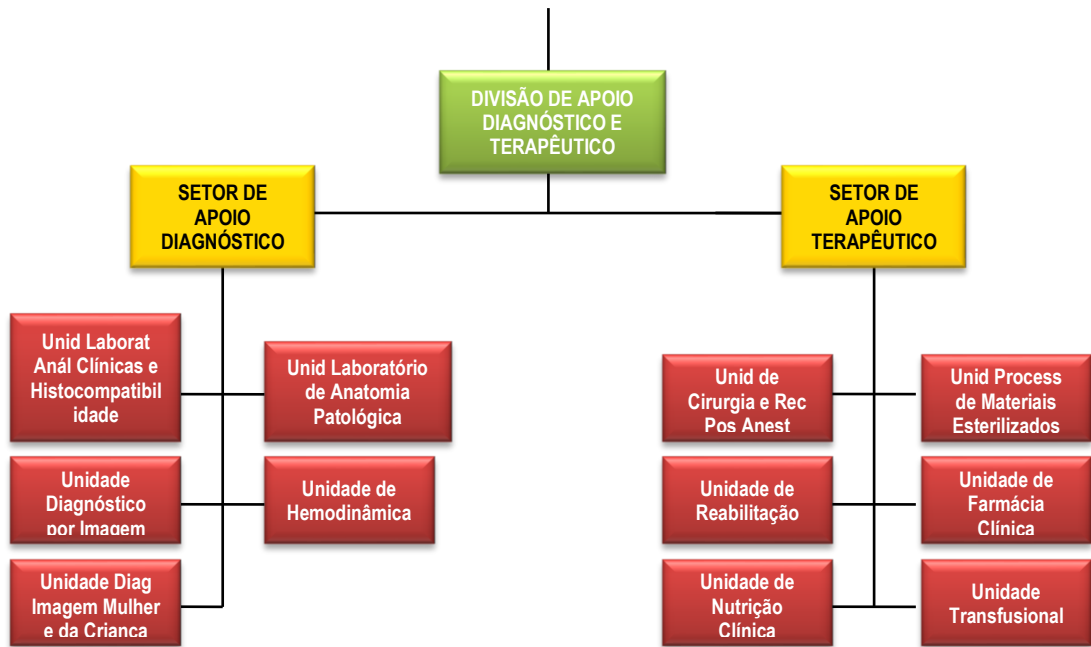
DIVISÃO DE APOIO DIAGNÓSTICO E TERAPÊUTICO

SETOR DE APOIO DIAGNÓSTICO

SETOR DE APOIO TERAPÊUTICO

Unid Laborat Anál Clínicas e Histocompatibilidade

Unid Laboratório de Anatomia Patológica

Unidade Diagnóstico por Imagem

Unidade de Hemodinâmica

Unidade Diag Imagem Mulher e da Crianca

Unid de Cirurgia e Rec Pos Anest

Unid Process de Materiais Esterilizados

Unidade de Reabilitação

Unidade de Farmácia Clínica

Unidade de Nutrição Clínica

Unidade Transfusional